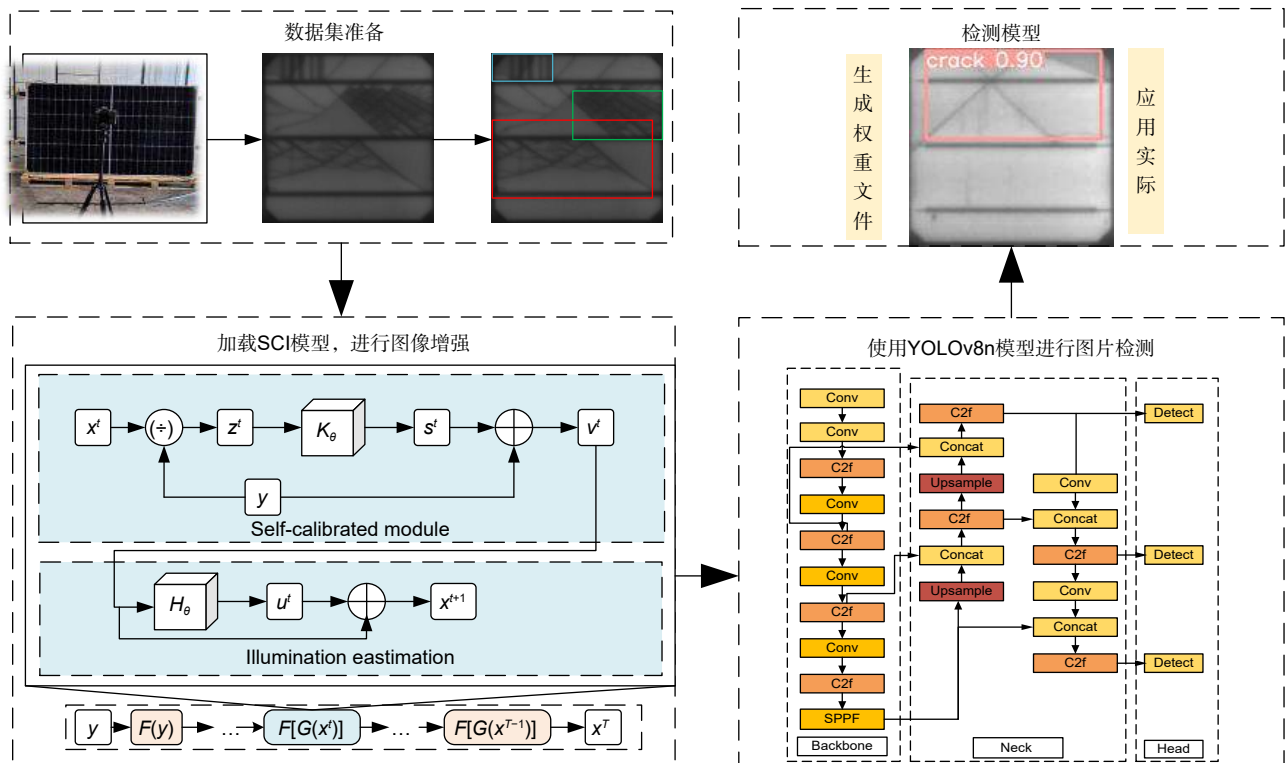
数据集准备

检测模型

crack 0.90

生成权重文件

应用实际

加载SCI模型，进行图像增强

$x^t$ $(\div)$ $z^t$ $K_\theta$ $s^t$ $v^t$

$y$

Self-calibrated module

$H_\theta$ $u^t$ $x^{t+1}$

Illumination eastimation

$y$ $F(y)$ … $F[G(x^t)]$ … $F[G(x^{T-1})]$ $x^T$

使用YOLOv8n模型进行图片检测

Conv
Conv
C2f
Conv
C2f
Conv
C2f
Conv
C2f
SPPF
Backbone

C2f
Concat
Upsample
C2f
Concat
Upsample
Conv
Concat
C2f
Conv
Concat
C2f
Neck

Detect
Detect
Detect
Head